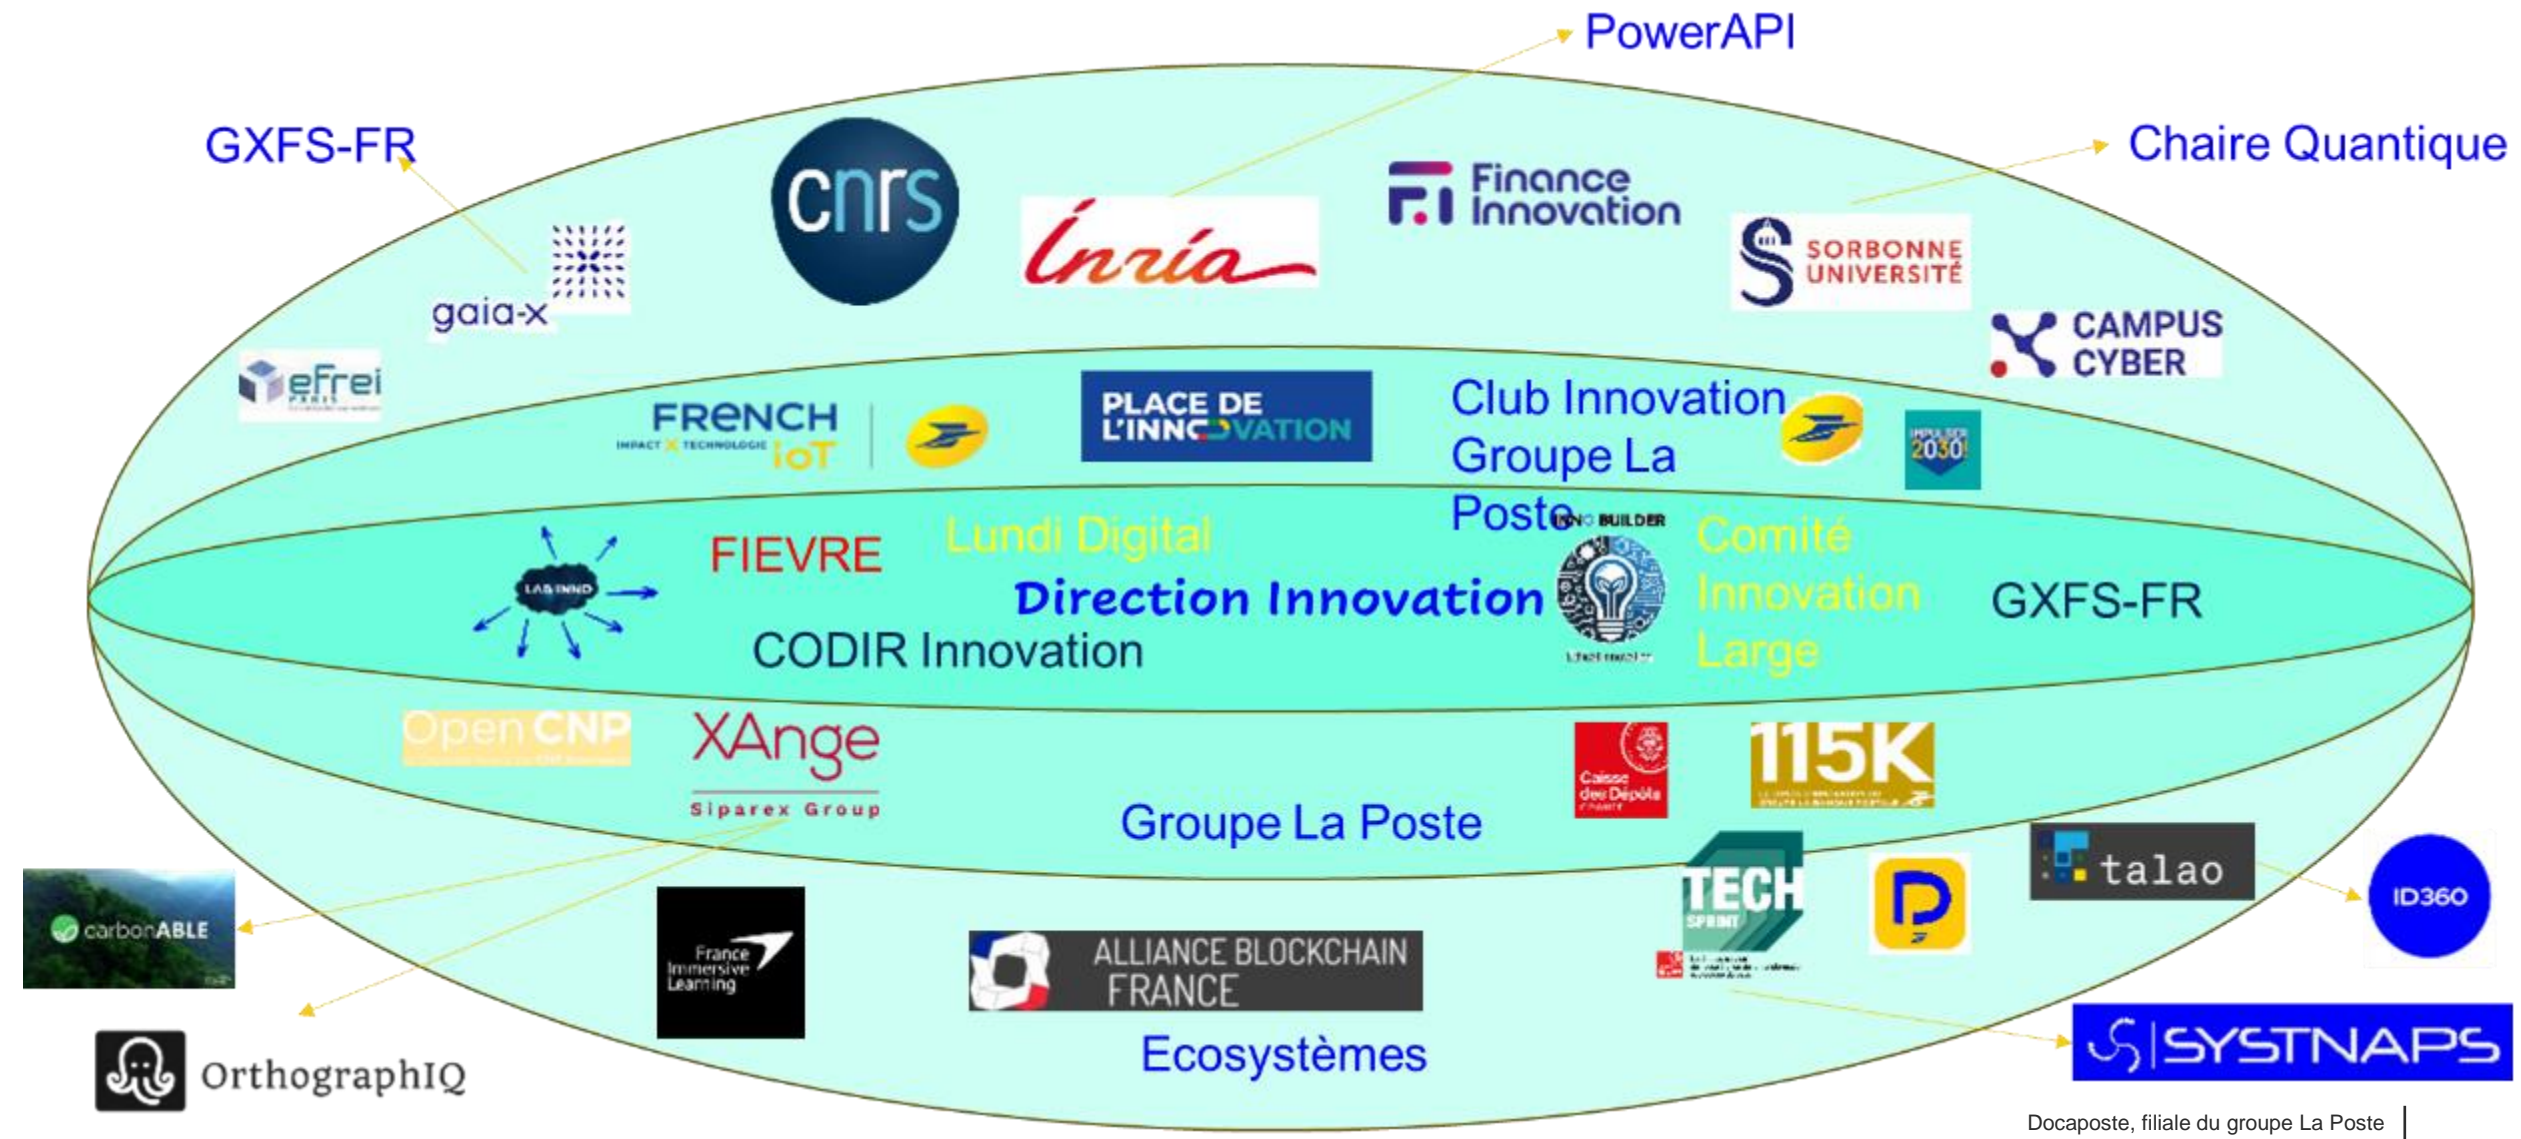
PowerAPI

GXFS-FR

cnrs

inria

Finance Innovation

Chaire Quantique

SORBONNE UNIVERSITÉ

gaia-x

CAMPUS CYBER

efrei PARIS

FRENCH IMPACT TECHNOLOGIE IoT

PLACE DE L'INNOVATION

Club Innovation Groupe La Poste

IMPULSER 2030

INNO BUILDER

LAB INNO

FIEVRE

Lundi Digital

Comité Innovation Large

Direction Innovation

GXFS-FR

CODIR Innovation

OpenCNP

XAnge Siparex Group

Caisse des Dépôts

115K

Groupe La Poste

talao

TECH SPRINT

ID360

carbonABLE

France Immersive Learning

ALLIANCE BLOCKCHAIN FRANCE

SYSTNAPS

OrthographIQ

Ecosystèmes

Docaposte, filiale du groupe La Poste